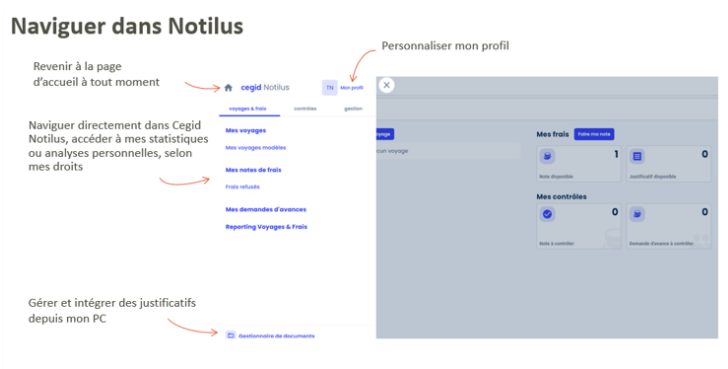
Naviguer dans Notilus

Revenir à la page d'accueil à tout moment

Personnaliser mon profil

cegid Notilus

TN Mon profil

voyages & frais contrôles gestion

Naviguer directement dans Cegid Notilus, accéder à mes statistiques ou analyses personnelles, selon mes droits

Mes voyages

Mes voyages modèles

Mes notes de frais

Frais refusés

Mes demandes d'avances

Reporting Voyages & Frais

Gérer et intégrer des justificatifs depuis mon PC

Gestionnaire de documents

voyage

cun voyage

Mes frais Faire ma note

1
Note disponible

0
Justificatif disponible

Mes contrôles

0
Note à contrôler

0
Demande d'avance à contrôler